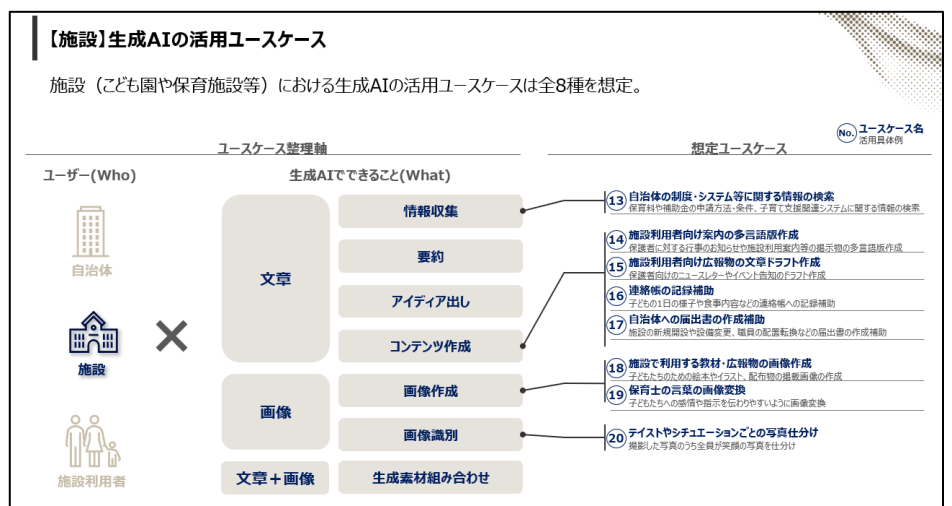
【施設】生成AIの活用ユースケース

施設（こども園や保育施設等）における生成AIの活用ユースケースは全8種を想定。

No. ユースケース名
活用具体例

ユースケース整理軸

想定ユースケース

ユーザー(Who)

生成AIでできること(What)

自治体

施設

施設利用者

×

文章

画像

文章＋画像

情報収集

要約

アイディア出し

コンテンツ作成

画像作成

画像識別

生成素材組み合わせ

13 自治体の制度・システム等に関する情報の検索
保育料や補助金の申請方法・条件、子育て支援関連システムに関する情報の検索

14 施設利用者向け案内の多言語版作成
保護者に対する行事のお知らせや施設利用案内等の掲示物の多言語版作成

15 施設利用者向け広報物の文章ドラフト作成
保護者向けのニュースレターやイベント告知のドラフト作成

16 連絡帳の記録補助
子どもの1日の様子や食事内容などの連絡帳への記録補助

17 自治体への届出書の作成補助
施設の新規開設や設備変更、職員の配置転換などの届出書の作成補助

18 施設で利用する教材・広報物の画像作成
子どもたちのための絵本やイラスト、配布物の掲載画像の作成

19 保育士の言葉の画像変換
子どもたちへの感情や指示を伝わりやすいように画像変換

20 テイストやシチュエーションごとの写真仕分け
撮影した写真のうち全員が笑顔の写真を仕分け